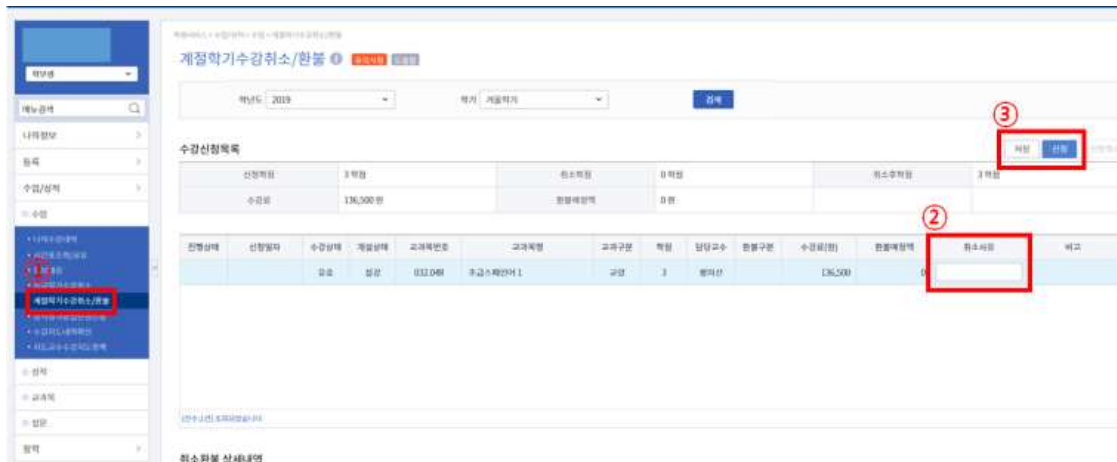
학부생

메뉴검색

나의정보

등록

수업/성적

수업

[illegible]

계절학기수강취소/환불

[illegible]

성적

교과목

설문

장학

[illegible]

계절학기수강취소/환불

학년도 2019

학기 계절학기

검색

③

수강신청목록

저장

신청

| 신청학점 | 3 학점 | 취소학점 | 0 학점 | 취소후학점 | 3 학점 |
|---|---|---|---|---|---|
| 수강료 | 136,500 원 | 환불예정액 | 0 원 | | |

②

| 진행상태 | 신청일자 | 수강상태 | 개설상태 | 교과목번호 | 교과목명 | 교과구분 | 학점 | 담당교수 | 환불구분 | 수강료(원) | 환불예정액 | 취소사유 | 비고 |
|---|---|---|---|---|---|---|---|---|---|---|---|---|---|
| | | 유효 | 성공 | 032.048 | 초급스페인어 1 | 교양 | 3 | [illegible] | | 136,500 | 0 | | |

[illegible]

취소환불 상세내역